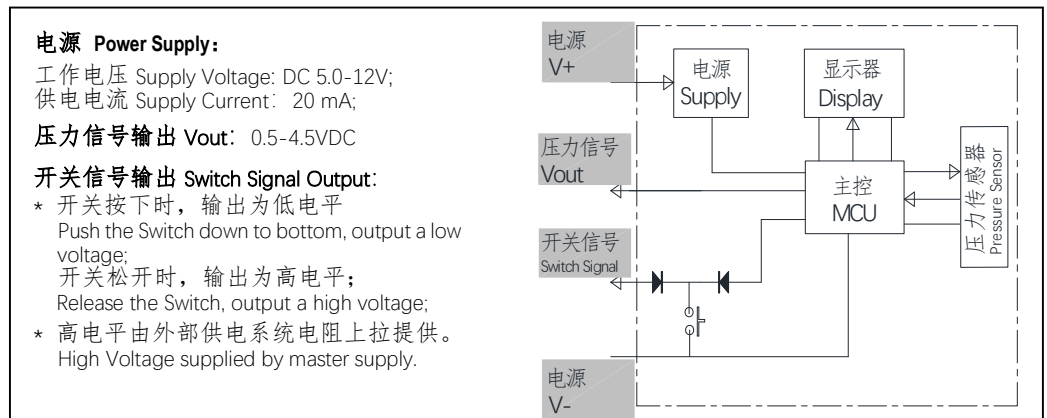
电源 Power Supply：

工作电压 Supply Voltage: DC 5.0-12V;
供电电流 Supply Current： 20 mA;

压力信号输出 Vout：0.5-4.5VDC

开关信号输出 Switch Signal Output：

* 开关按下时，输出为低电平
Push the Switch down to bottom, output a low voltage;
开关松开时，输出为高电平；
Release the Switch, output a high voltage;
* 高电平由外部供电系统电阻上拉提供。
High Voltage supplied by master supply.

电源
V+

电源
Supply

显示器
Display

压力信号
Vout

主控
MCU

压力传感器
Pressure Sensor

开关信号
Switch Signal

电源
V-